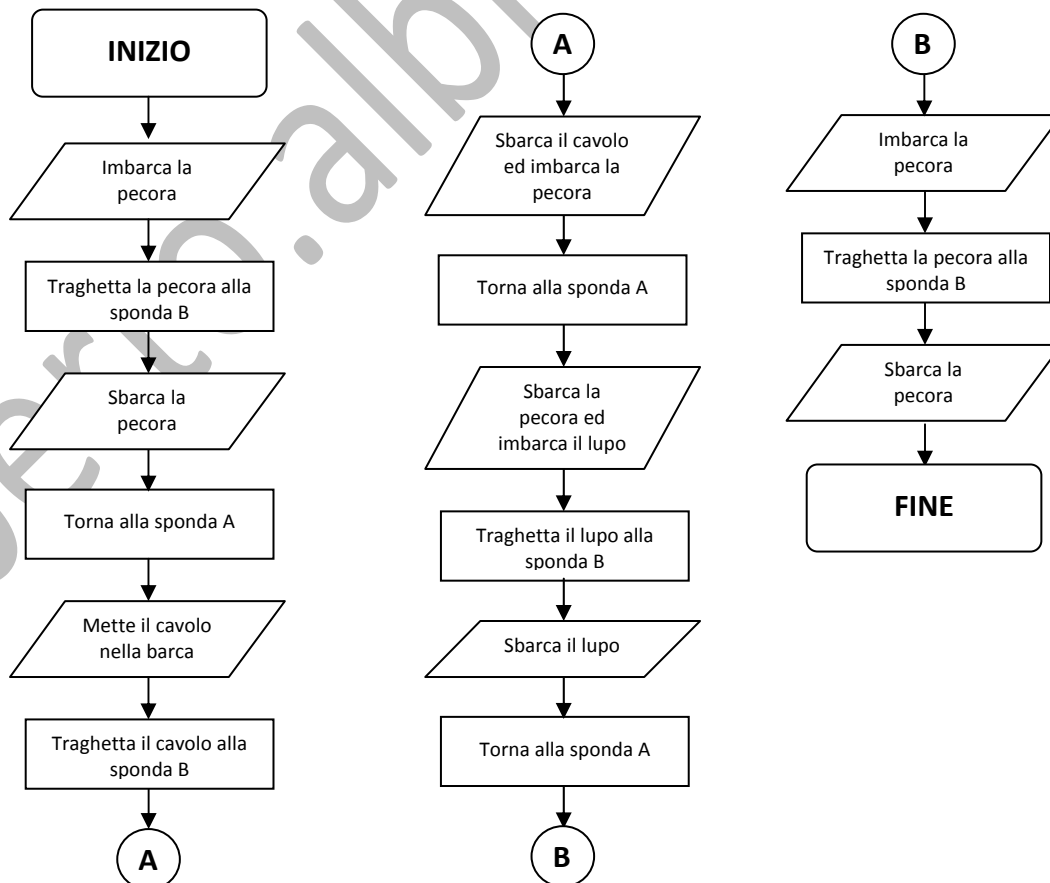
INIZIO

Imbarca la pecora

Traghetta la pecora alla sponda B

Sbarca la pecora

Torna alla sponda A

Mette il cavolo nella barca

Traghetta il cavolo alla sponda B

A

A

Sbarca il cavolo ed imbarca la pecora

Torna alla sponda A

Sbarca la pecora ed imbarca il lupo

Traghetta il lupo alla sponda B

Sbarca il lupo

Torna alla sponda A

B

B

Imbarca la pecora

Traghetta la pecora alla sponda B

Sbarca la pecora

FINE